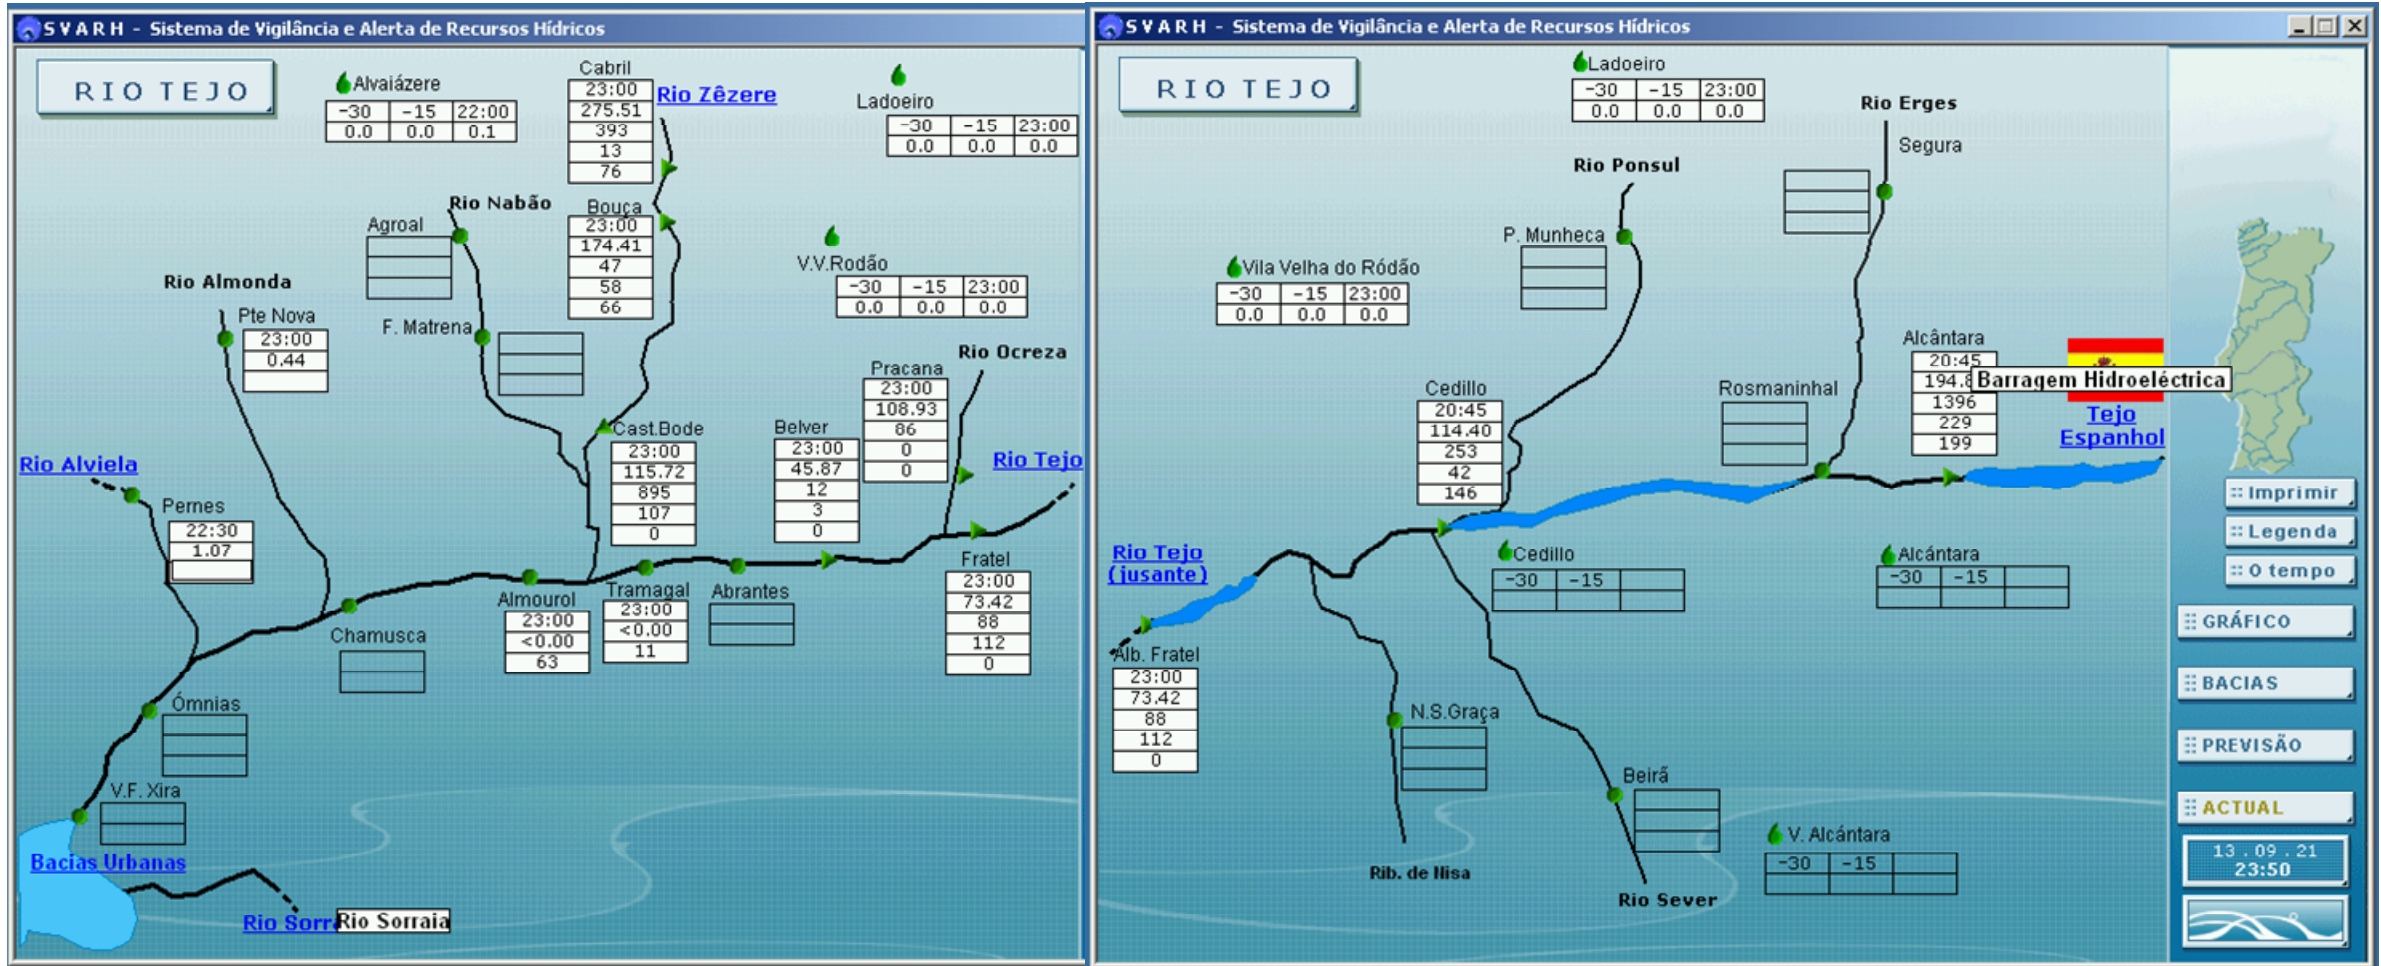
SVARH - Sistema de Vigilância e Alerta de Recursos Hídricos

RIO TEJO

Alvaiázere

| -30 | -15 | 22:00 |
|---|---|---|
| 0.0 | 0.0 | 0.1 |

Cabril
23:00
275.51
393
13
76

Rio Zêzere

Ladoeiro

| -30 | -15 | 23:00 |
|---|---|---|
| 0.0 | 0.0 | 0.0 |

Rio Nabão

Bouça
23:00
174.41
47
58
66

Agroal

V.V.Rodão

| -30 | -15 | 23:00 |
|---|---|---|
| 0.0 | 0.0 | 0.0 |

Rio Almonda

Pte Nova
23:00
0.44

F. Matrena

Rio Ocreza

Pracana
23:00
108.93
86
0
0

Cast.Bode
23:00
115.72
895
107
0

Belver
23:00
45.87
12
3
0

Rio Tejo

Rio Alviela

Pernes
22:30
1.07

Fratel
23:00
73.42
88
112
0

Almourol
23:00
<0.00
63

Tramagal
23:00
<0.00
11

Abrantes

Chamusca

Ómnias

V.F. Xira

Bacias Urbanas

Rio Sorr Rio Sorraia

SVARH - Sistema de Vigilância e Alerta de Recursos Hídricos

RIO TEJO

Ladoeiro

| -30 | -15 | 23:00 |
|---|---|---|
| 0.0 | 0.0 | 0.0 |

Rio Erges

Segura

Rio Ponsul

P. Munheca

Vila Velha do Ródão

| -30 | -15 | 23:00 |
|---|---|---|
| 0.0 | 0.0 | 0.0 |

Alcântara
20:45
194.8
1396
229
199

Barragem Hidroeléctrica

Tejo Espanhol

Rosmaninhal

Cedillo
20:45
114.40
253
42
146

Rio Tejo (jusante)

Cedillo

| -30 | -15 | |
|---|---|---|

Alcántara

| -30 | -15 | |
|---|---|---|

Alb. Fratel
23:00
73.42
88
112
0

N.S.Graça

Beirã

V. Alcántara

| -30 | -15 | |
|---|---|---|

Rib. de Nisa

Rio Sever

Imprimir
Legenda
O tempo
GRÁFICO
BACIAS
PREVISÃO
ACTUAL
13 . 09 . 21
23:50